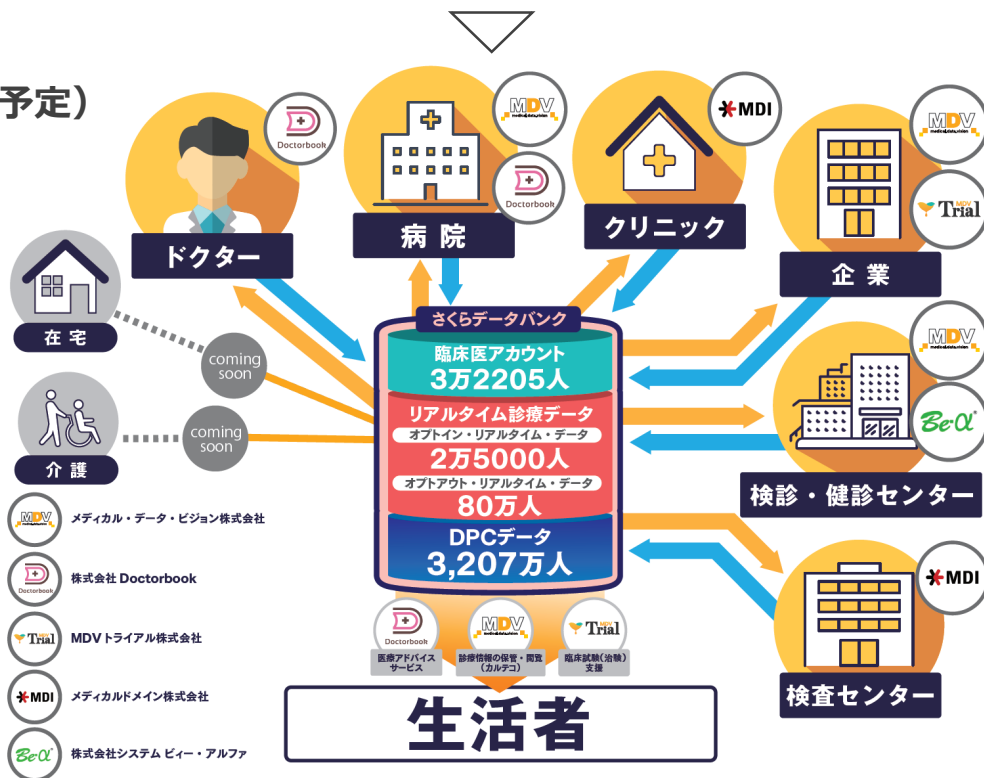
予定）

Doctorbook
ドクター

MDV medical data vision
Doctorbook
病院

MDI
クリニック

MDV medical data vision
MDV Trial
企業

在宅
coming soon

介護
coming soon

さくらデータバンク
臨床医アカウント
3万2205人
リアルタイム診療データ
オプトイン・リアルタイム・データ
2万5000人
オプトアウト・リアルタイム・データ
80万人
DPCデータ
3,207万人

MDV medical data vision
Be-α
検診・健診センター

MDI
検査センター

MDV メディカル・データ・ビジョン株式会社
Doctorbook 株式会社 Doctorbook
Trial MDVトライアル株式会社
MDI メディカルドメイン株式会社
Be-α 株式会社システム ビィー・アルファ

Doctorbook
医療アドバイスサービス
MDV
診療情報の保管・閲覧（カルテコ）
Trial
臨床試験（治験）支援

生活者